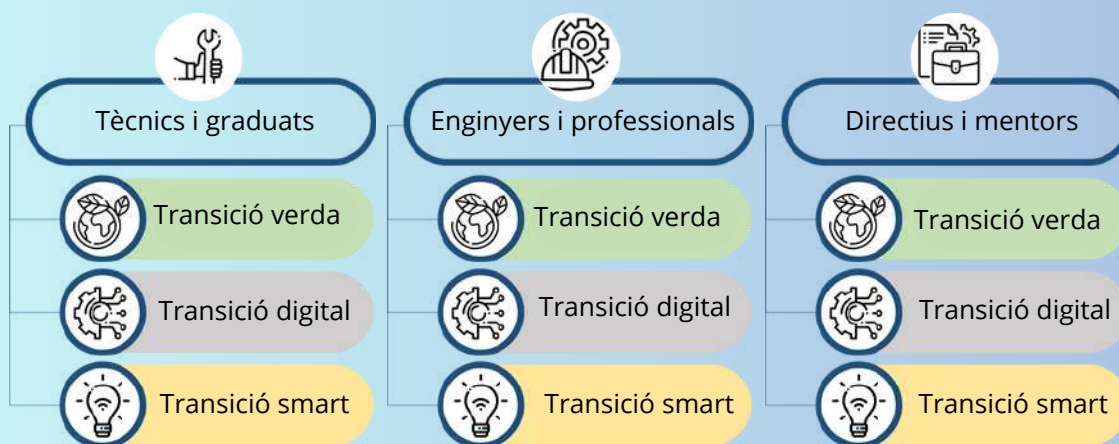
Tècnics i graduats

Transició verda

Transició digital

Transició smart

Enginyers i professionals

Transició verda

Transició digital

Transició smart

Directius i mentors

Transició verda

Transició digital

Transició smart